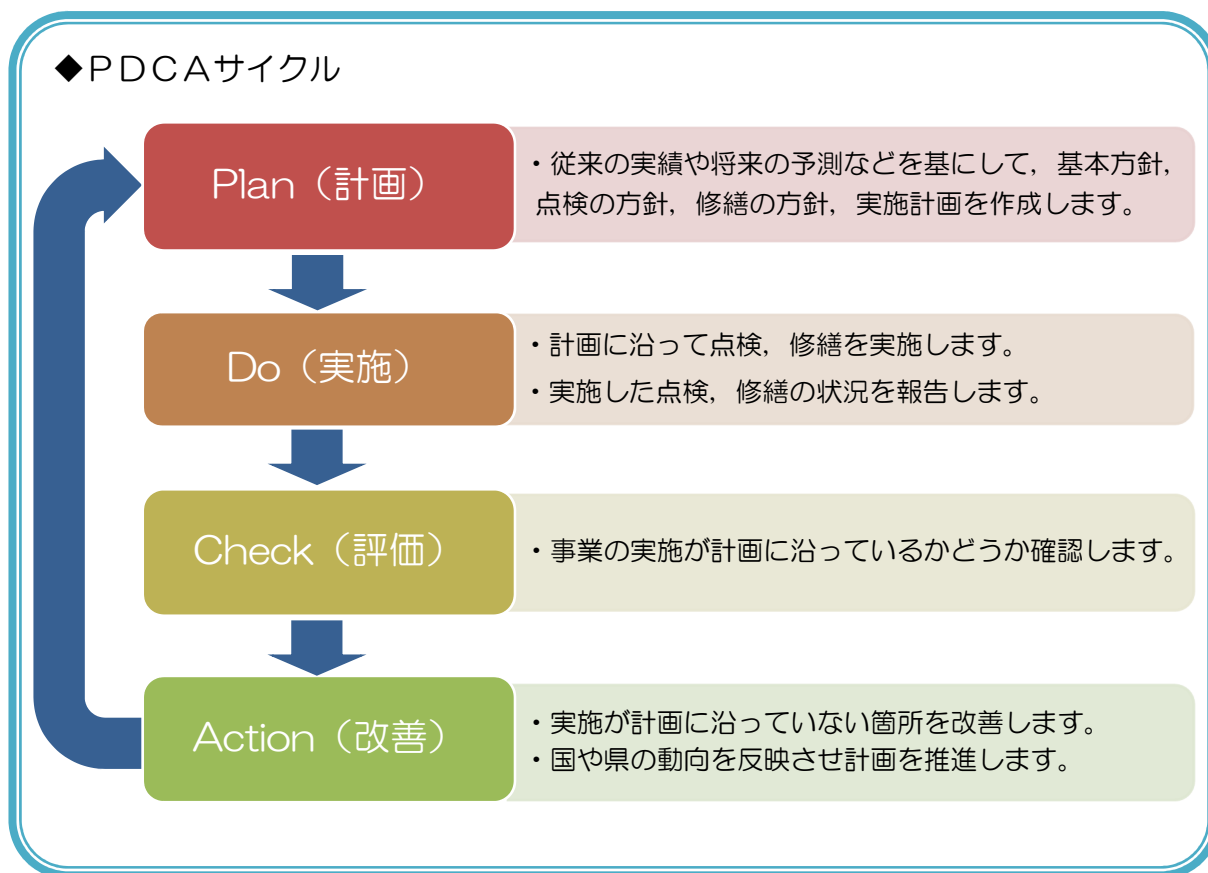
◆ＰＤＣＡサイクル

Plan（計画）

・従来の実績や将来の予測などを基にして，基本方針，点検の方針，修繕の方針，実施計画を作成します。

Do（実施）

・計画に沿って点検，修繕を実施します。
・実施した点検，修繕の状況を報告します。

Check（評価）

・事業の実施が計画に沿っているかどうか確認します。

Action（改善）

・実施が計画に沿っていない箇所を改善します。
・国や県の動向を反映させ計画を推進します。